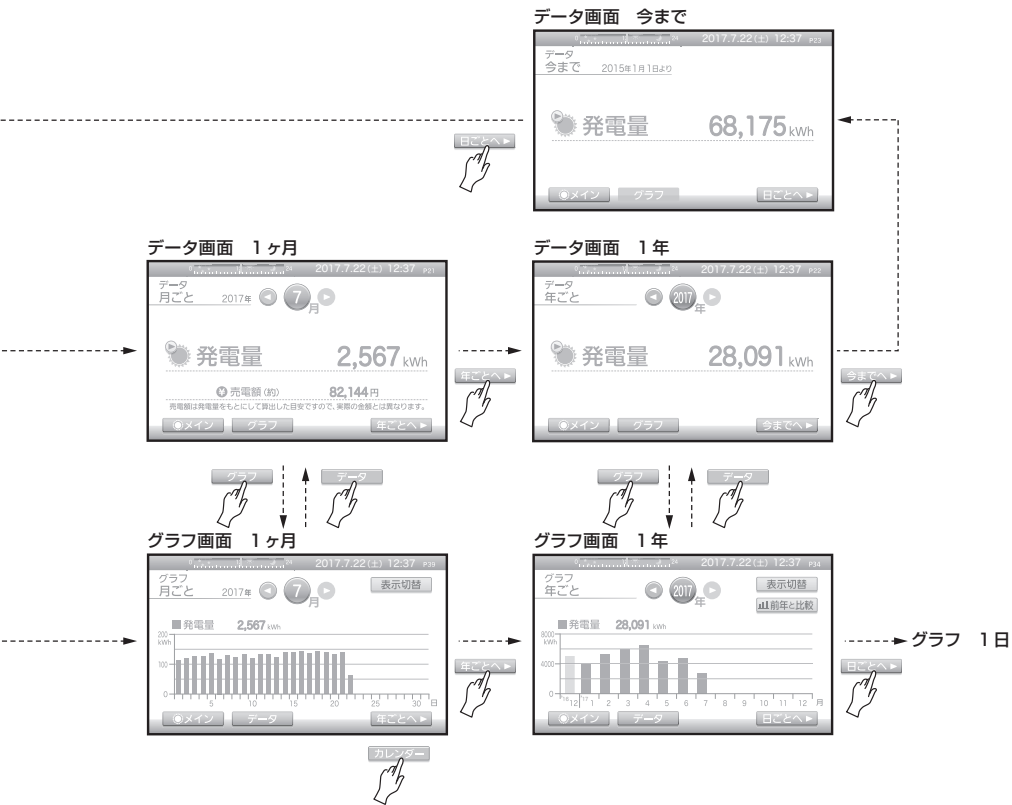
データ画面 今まで

2017.7.22(土) 12:37 P23
データ
今まで 2015年1月1日より
発電量 68,175kWh
◉メイン グラフ 日ごとへ►

日ごとへ►

データ画面 1ヶ月

2017.7.22(土) 12:37 P21
データ
月ごと 2017年 7月
発電量 2,567kWh
売電額(約) 82,144円
売電額は発電量をもとにして算出した目安ですので、実際の金額とは異なります。
◉メイン グラフ 年ごとへ►

年ごとへ►

データ画面 1年

2017.7.22(土) 12:37 P22
データ
年ごと 2017年
発電量 28,091kWh
◉メイン グラフ 今までへ►

今までへ►

グラフ データ グラフ データ

グラフ画面 1ヶ月

2017.7.22(土) 12:37 P33
グラフ
月ごと 2017年 7月 表示切替
発電量 2,567kWh
200 kWh
100
0
5 10 15 20 25 30 日
◉メイン データ 年ごとへ►

年ごとへ►

カレンダー

グラフ画面 1年

2017.7.22(土) 12:37 P34
グラフ
年ごと 2017年 表示切替 前年と比較
発電量 28,091kWh
8000 kWh
4000
0
12 1 2 3 4 5 6 7 8 9 10 11 12 月
◉メイン データ 日ごとへ►

日ごとへ►

グラフ 1日